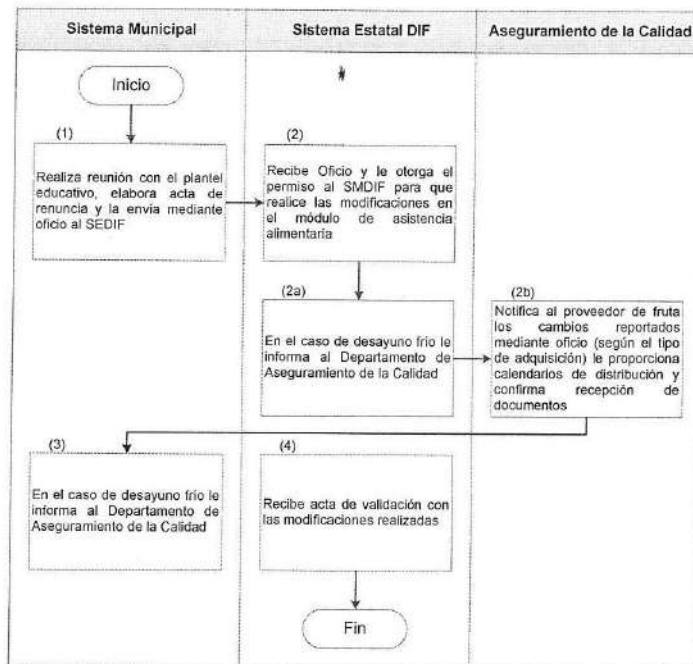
| Sistema Municipal | Sistema Estatal DIF | Aseguramiento de la Calidad |
|---|---|---|

Inicio

(1)

Realiza reunión con el plantel educativo, elabora acta de renuncia y la envia mediante oficio al SEDIF

(2)

Recibe Oficio y le otorga el permiso al SMDIF para que realice las modificaciones en el módulo de asistencia alimentaria

(2a)

En el caso de desayuno frio le informa al Departamento de Aseguramiento de la Calidad

(2b)

Notifica al proveedor de fruta los cambios reportados mediante oficio (según el tipo de adquisición) le proporciona calendarios de distribución y confirma recepción de documentos

(3)

En el caso de desayuno frio le informa al Departamento de Aseguramiento de la Calidad

(4)

Recibe acta de validación con las modificaciones realizadas

Fin